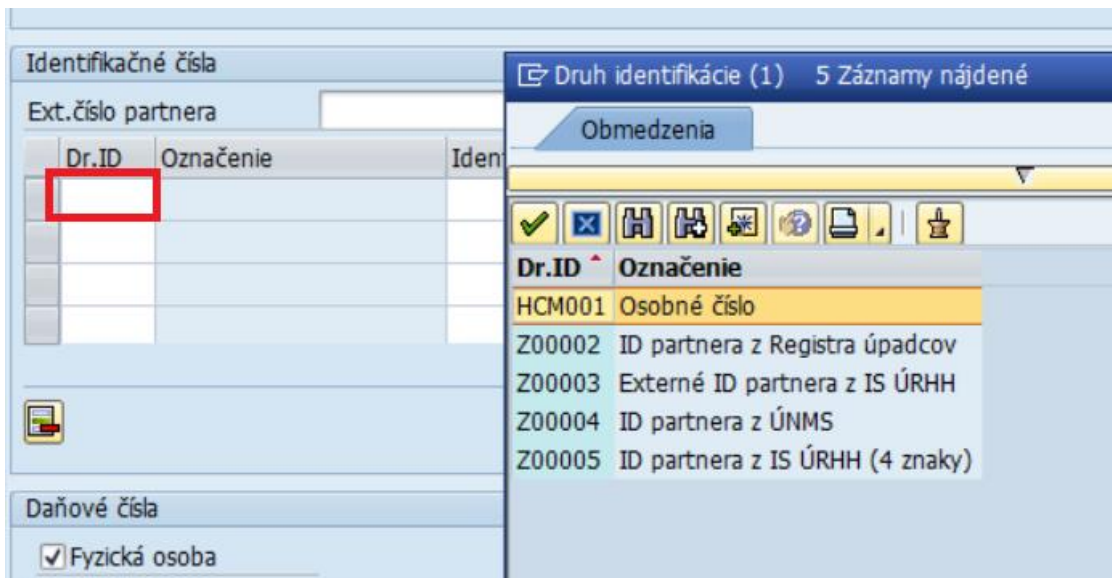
Identifikačné čísla

Ext.číslo partnera

| Dr.ID | Označenie | Ident |
|---|---|---|
| | | |
| | | |
| | | |
| | | |

Daňové čísla

Fyzická osoba

Druh identifikácie (1) 5 Záznamy nájdené

Obmedzenia

| Dr.ID | Označenie |
|---|---|
| HCM001 | Osobné číslo |
| Z00002 | ID partnera z Registra úpadcov |
| Z00003 | Externé ID partnera z IS ÚRHH |
| Z00004 | ID partnera z ÚNMS |
| Z00005 | ID partnera z IS ÚRHH (4 znaky) |